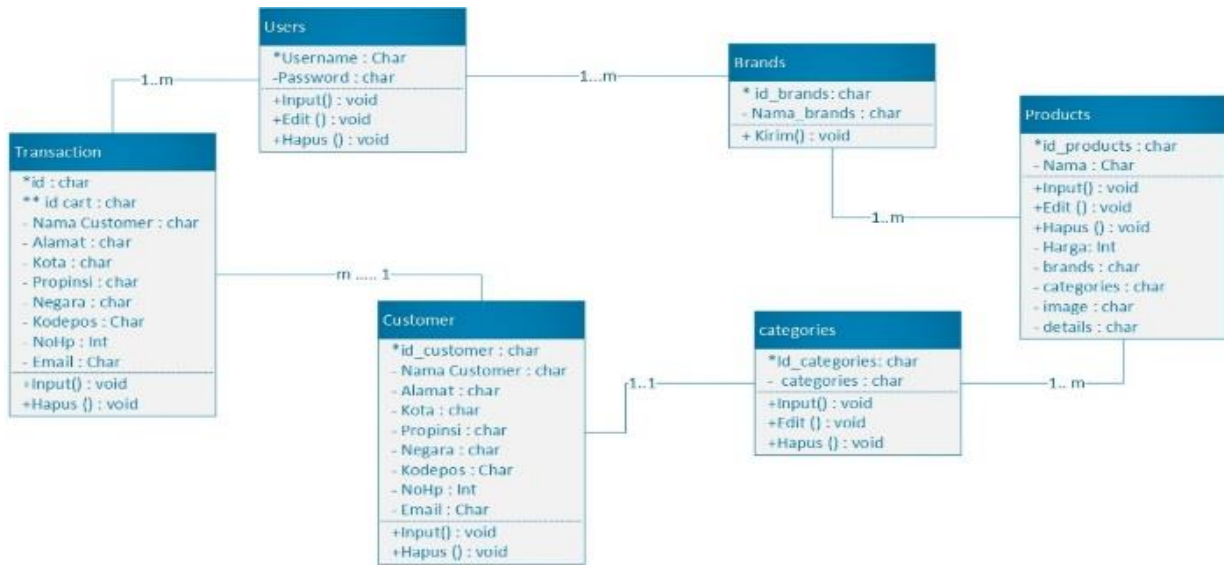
Users
*Username : Char
-Password : char
+Input() : void
+Edit () : void
+Hapus () : void

1..m

1...m

Brands
* id_brands: char
- Nama_brands : char
+ Kirim() : void

Products
*id_products : char
- Nama : Char
+Input() : void
+Edit () : void
+Hapus () : void
- Harga: Int
- brands : char
- categories : char
- image : char
- details : char

1..m

Transaction
*id : char
** id cart : char
- Nama Customer : char
- Alamat : char
- Kota : char
- Propinsi : char
- Negara : char
- Kodepos : Char
- NoHp : Int
- Email : Char
+Input() : void
+Hapus () : void

m ..... 1

Customer
*id_customer : char
- Nama Customer : char
- Alamat : char
- Kota : char
- Propinsi : char
- Negara : char
- Kodepos : Char
- NoHp : Int
- Email : Char
+Input() : void
+Hapus () : void

1..1

categories
*Id_categories: char
- categories : char
+Input() : void
+Edit () : void
+Hapus () : void

1.. m